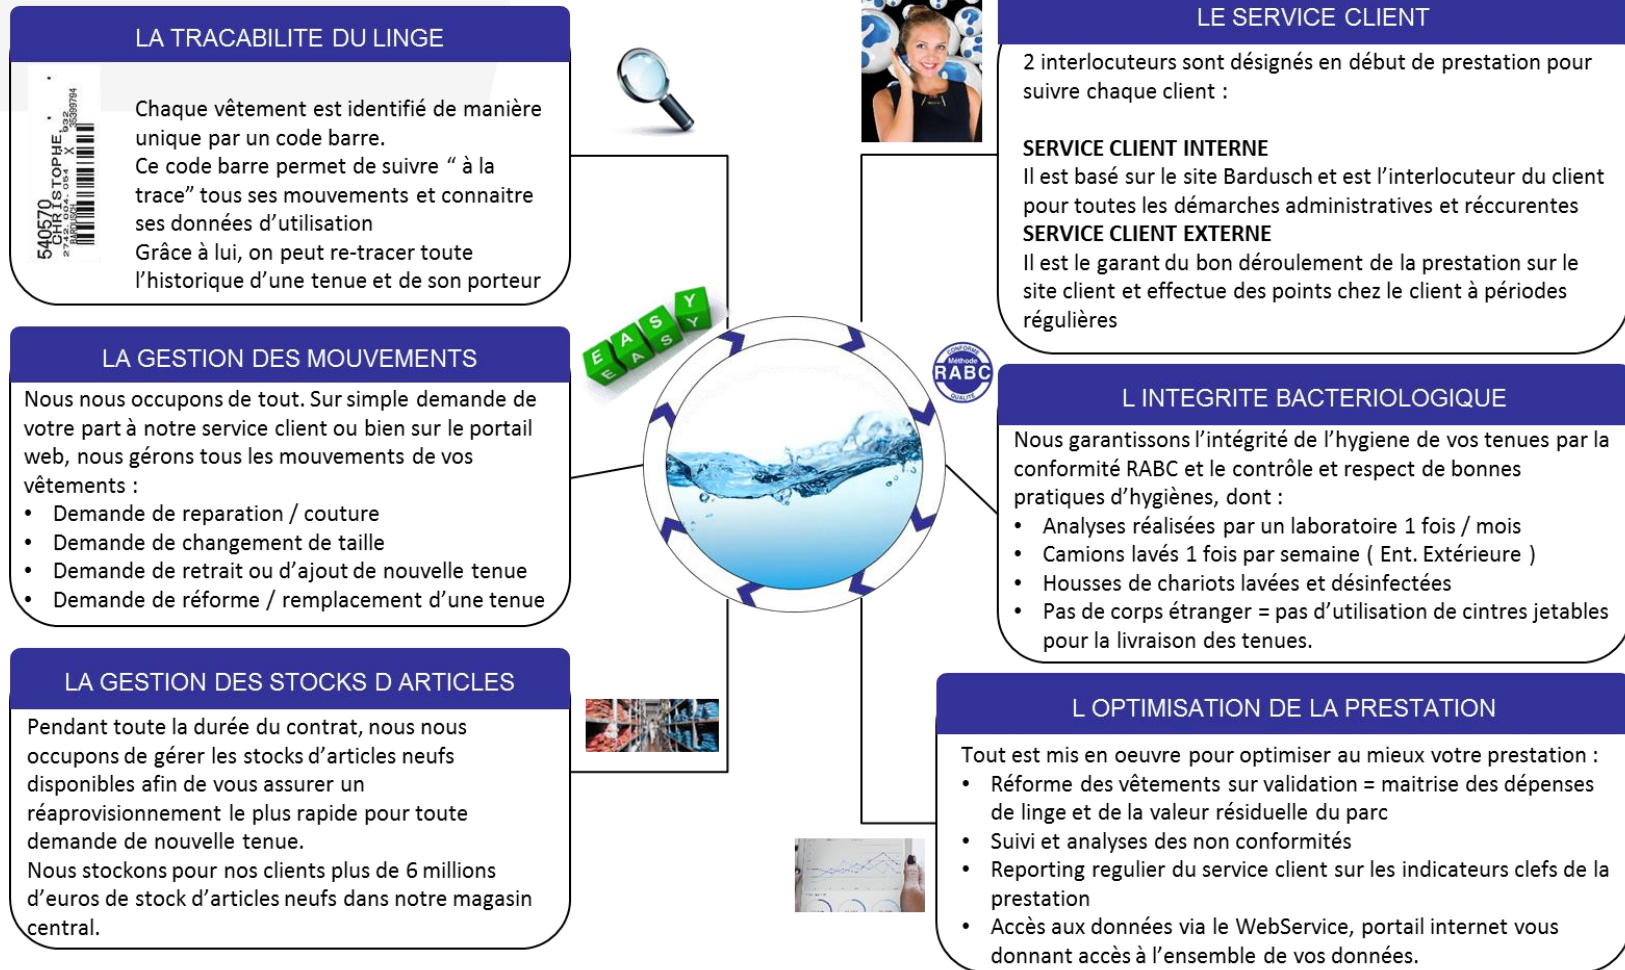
LA TRACABILITE DU LINGE

540570 CHRISTOPHE X 932

Chaque vêtement est identifié de manière unique par un code barre.
Ce code barre permet de suivre “ à la trace” tous ses mouvements et connaitre ses données d’utilisation
Grâce à lui, on peut re-tracer toute l’historique d’une tenue et de son porteur

LA GESTION DES MOUVEMENTS

Nous nous occupons de tout. Sur simple demande de votre part à notre service client ou bien sur le portail web, nous gérons tous les mouvements de vos vêtements :
• Demande de reparation / couture
• Demande de changement de taille
• Demande de retrait ou d’ajout de nouvelle tenue
• Demande de réforme / remplacement d’une tenue

EASY EASY

LA GESTION DES STOCKS D ARTICLES

Pendant toute la durée du contrat, nous nous occupons de gérer les stocks d’articles neufs disponibles afin de vous assurer un réaprovisionnement le plus rapide pour toute demande de nouvelle tenue.
Nous stockons pour nos clients plus de 6 millions d’euros de stock d’articles neufs dans notre magasin central.

LE SERVICE CLIENT

2 interlocuteurs sont désignés en début de prestation pour suivre chaque client :

SERVICE CLIENT INTERNE
Il est basé sur le site Bardusch et est l’interlocuteur du client pour toutes les démarches administratives et réccurentes
SERVICE CLIENT EXTERNE
Il est le garant du bon déroulement de la prestation sur le site client et effectue des points chez le client à périodes régulières

Méthode RABC

L INTEGRITE BACTERIOLOGIQUE

Nous garantissons l’intégrité de l’hygiene de vos tenues par la conformité RABC et le contrôle et respect de bonnes pratiques d’hygiènes, dont :
• Analyses réalisées par un laboratoire 1 fois / mois
• Camions lavés 1 fois par semaine ( Ent. Extérieure )
• Housses de chariots lavées et désinfectées
• Pas de corps étranger = pas d’utilisation de cintres jetables pour la livraison des tenues.

L OPTIMISATION DE LA PRESTATION

Tout est mis en oeuvre pour optimiser au mieux votre prestation :
• Réforme des vêtements sur validation = maitrise des dépenses de linge et de la valeur résiduelle du parc
• Suivi et analyses des non conformités
• Reporting regulier du service client sur les indicateurs clefs de la prestation
• Accès aux données via le WebService, portail internet vous donnant accès à l’ensemble de vos données.